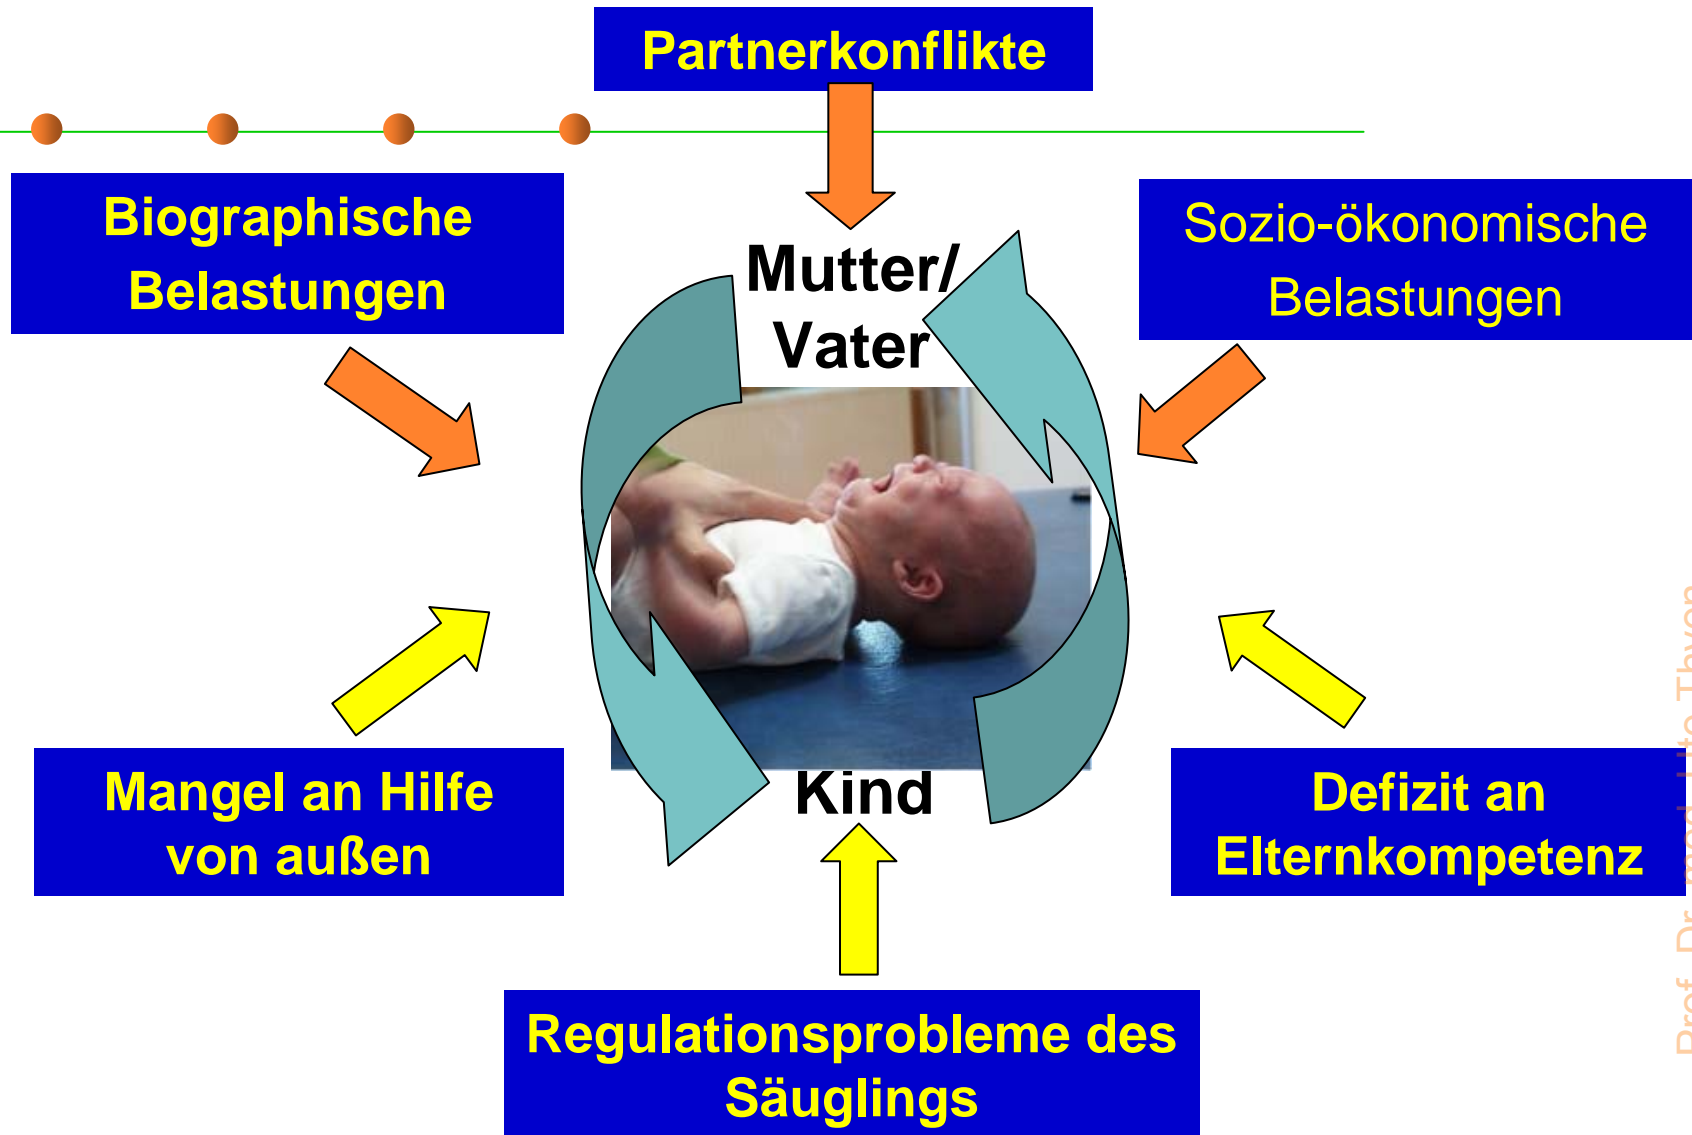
Partnerkonflikte

Biographische Belastungen

Mutter/ Vater

Sozio-ökonomische Belastungen

Kind

Mangel an Hilfe von außen

Defizit an Elternkompetenz

Regulationsprobleme des Säuglings

Prof. Dr. med. Ute Thyen